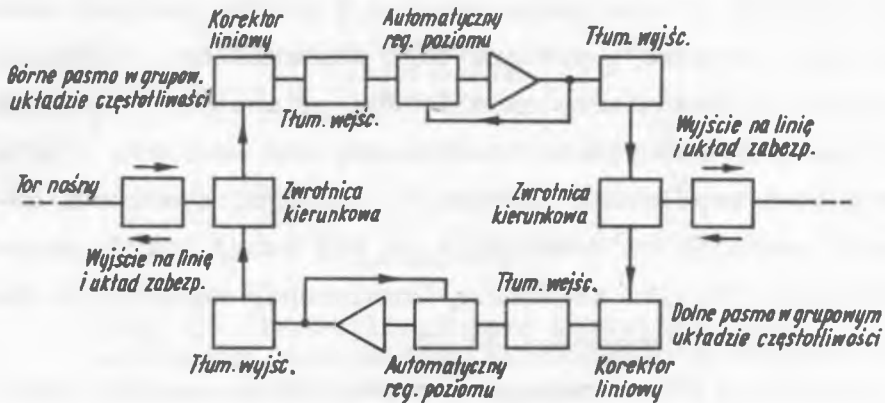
Korektor liniowy

Automatyczny reg. poziomu

Tłum. wyjśc.

Górne pasmo w grupow. układzie częstotliwości

Tłum. wejśc.

Wyjście na linię i układ zabezp.

Tor nośny

Zwrotnica kierunkowa

Zwrotnica kierunkowa

Wyjście na linię i układ zabezp.

Tłum. wejśc.

Dolne pasmo w grupowym układzie częstotliwości

Tłum. wyjśc.

Automatyczny reg. poziomu

Korektor liniowy